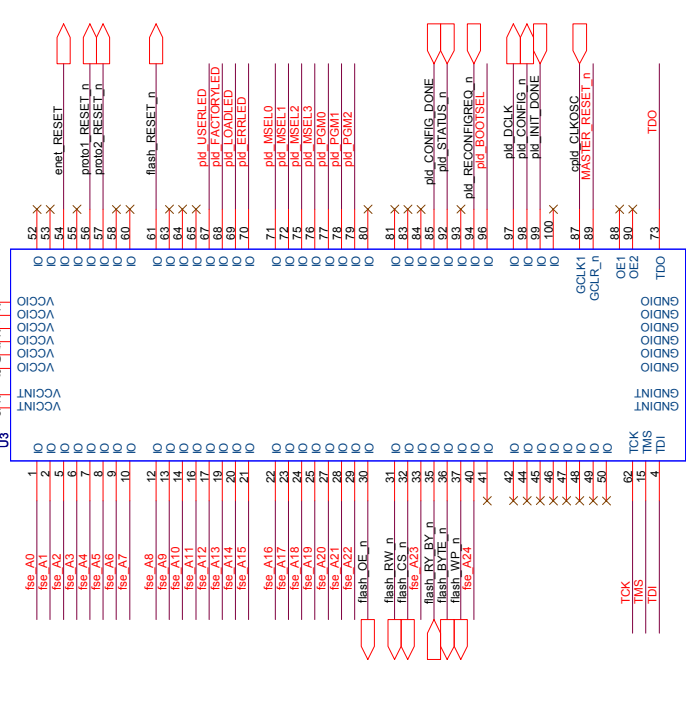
enet_RESET
proto1_RESET_n
proto2_RESET_n
flash_RESET_n
pld_USERLED
pld_FACTORYLED
pld_LOADLED
pld_ERRLED
pld_MSEL0
pld_MSEL1
pld_MSEL2
pld_MSEL3
pld_PGM0
pld_PGM1
pld_PGM2
pld_CONFIG_DONE
pld_STATUS_n
pld_RECONFIGREQ_n
pld_BOOTSEL
pld_DCLK
pld_CONFIG_n
pld_INIT_DONE
cpld_CLKOSC
MASTER_RESET_n
TDO

52 53 54 55 56 57 58 60 61 63 64 65 67 68 69 70 71 72 75 76 77 78 79 80 81 83 84 85 92 93 94 96 97 98 99 100 87 89 88 90 73

IO IO IO IO IO IO IO IO IO IO IO IO IO IO IO IO IO IO IO IO IO IO IO IO IO IO IO IO IO IO IO IO IO IO IO IO GCLK1 GCLR_n OE1 OE2 TDO

VCCIO
VCCIO
VCCIO
VCCIO
VCCIO
VCCIO
VCCINT
VCCINT

GNDIO
GNDIO
GNDIO
GNDIO
GNDIO
GNDIO
GNDINT
GNDINT

U3

IO IO IO IO IO IO IO IO IO IO IO IO IO IO IO IO IO IO IO IO IO IO IO IO IO IO IO IO IO IO IO IO IO IO IO IO IO TCK TMS TDI

1 2 5 6 7 8 9 10 12 13 14 16 17 19 20 21 22 23 24 25 27 28 29 30 31 32 33 35 36 37 40 41 42 44 45 46 47 48 49 50 62 15 4

fse_A0
fse_A1
fse_A2
fse_A3
fse_A4
fse_A5
fse_A6
fse_A7
fse_A8
fse_A9
fse_A10
fse_A11
fse_A12
fse_A13
fse_A14
fse_A15
fse_A16
fse_A17
fse_A18
fse_A19
fse_A20
fse_A21
fse_A22
flash_OE_n
flash_RW_n
flash_CS_n
fse_A23
flash_RY_BY_n
flash_BYTE_n
flash_WP_n
fse_A24
TCK
TMS
TDI